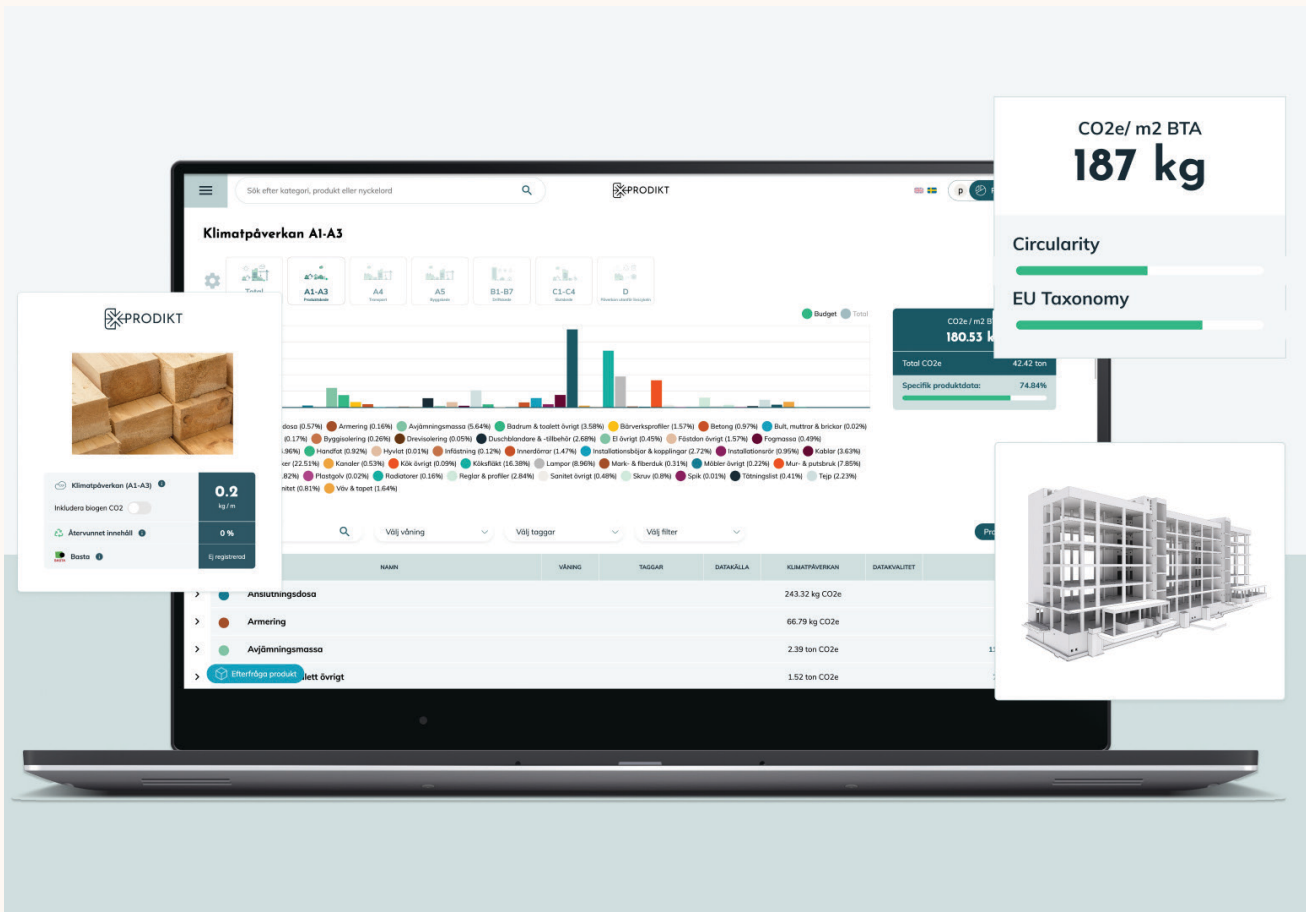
CO2e/ m2 BTA
187 kg

Circularity

EU Taxonomy

Sök efter kategori, produkt eller nyckelord

PRODIKT

Klimatpåverkan A1-A3

Total

A1-A3
Produktskede

A4
Transport

A5
Byggskede

B1-B7
Driftskede

C1-C4
Slutskede

D
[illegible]

Budget Total

CO2e / m2 B
180.53 k

Total CO2e 42.42 ton

Specifik produktdata: 74.84%

dosa (0.57%) Armering (0.16%) Avjämningsmassa (5.64%) Badrum & toalett övrigt (3.58%) Bärverksprofiler (1.57%) Betong (0.97%) Bult, muttrar & brickor (0.02%) (0.17%) Byggisolering (0.26%) Drevisolering (0.05%) Duschblandare & -tillbehör (2.68%) El övrigt (0.45%) Fästdon övrigt (1.57%) Fogmassa (0.49%) .96%) Handfat (0.92%) Hyvlat (0.01%) Infästning (0.12%) Innerdörrar (1.47%) Installationsbiljar & kopplingar (2.72%) Installationsrör (0.95%) Kablar (3.63%) ker (22.51%) Kanaler (0.53%) Kök övrigt (0.09%) Köksfläkt (16.38%) Lampor (8.96%) Mark- & fiberduk (0.31%) Möbler övrigt (0.22%) Mur- & putsbruk (7.85%) .82%) Plastgolv (0.02%) Radiatorer (0.16%) Reglar & profiler (2.84%) Sanitet övrigt (0.48%) Skruv (0.8%) Spik (0.01%) Tätningslist (0.41%) Tejp (2.23%) nitet (0.81%) Väv & tapet (1.64%)

PRODIKT

Klimatpåverkan (A1-A3)
0.2
kg / m

Inkludera biogen CO2

Återvunnet innehåll 0 %

Basta Ej registrerad

Välj våning

Välj taggar

Välj filter

Pr

NAMN | VÅNING | TAGGAR | DATAKÄLLA | KLIMATPÅVERKAN | DATAKVALITET

Anslutningsdosa 243.32 kg CO2e

Armering 66.79 kg CO2e

Avjämningsmassa 2.39 ton CO2e

Efterfråga produkt lett övrigt 1.52 ton CO2e